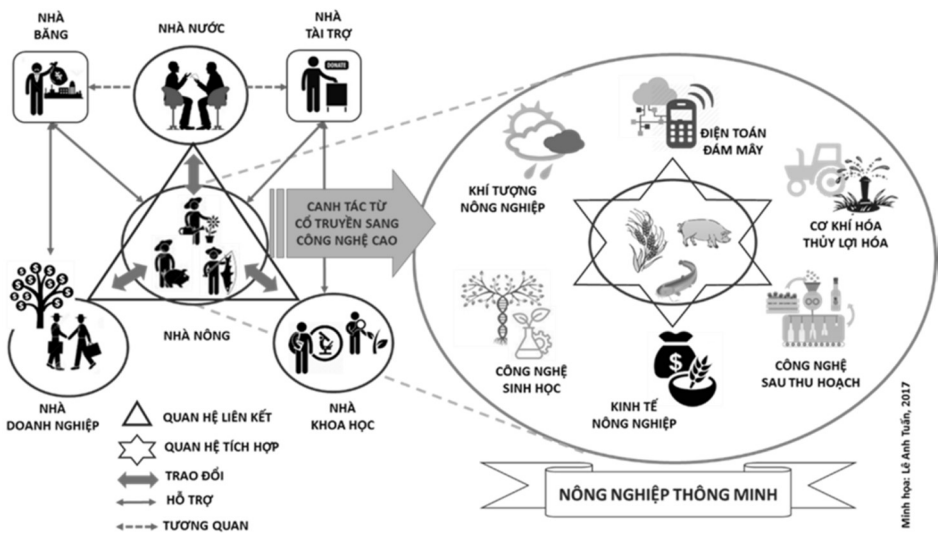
NHÀ BĂNG

NHÀ NƯỚC

NHÀ TÀI TRỢ

DONATE

CANH TÁC TỪ CỔ TRUYỀN SANG CÔNG NGHỆ CAO

NHÀ NÔNG

NHÀ DOANH NGHIỆP

NHÀ KHOA HỌC

QUAN HỆ LIÊN KẾT

QUAN HỆ TÍCH HỢP

TRAO ĐỔI

HỖ TRỢ

TƯƠNG QUAN

KHÍ TƯỢNG NÔNG NGHIỆP

ĐIỆN TOÁN ĐÁM MÂY

CƠ KHÍ HÓA THỦY LỢI HÓA

CÔNG NGHỆ SINH HỌC

CÔNG NGHỆ SAU THU HOẠCH

KINH TẾ NÔNG NGHIỆP

NÔNG NGHIỆP THÔNG MINH

Minh họa: Lê Anh Tuấn, 2017